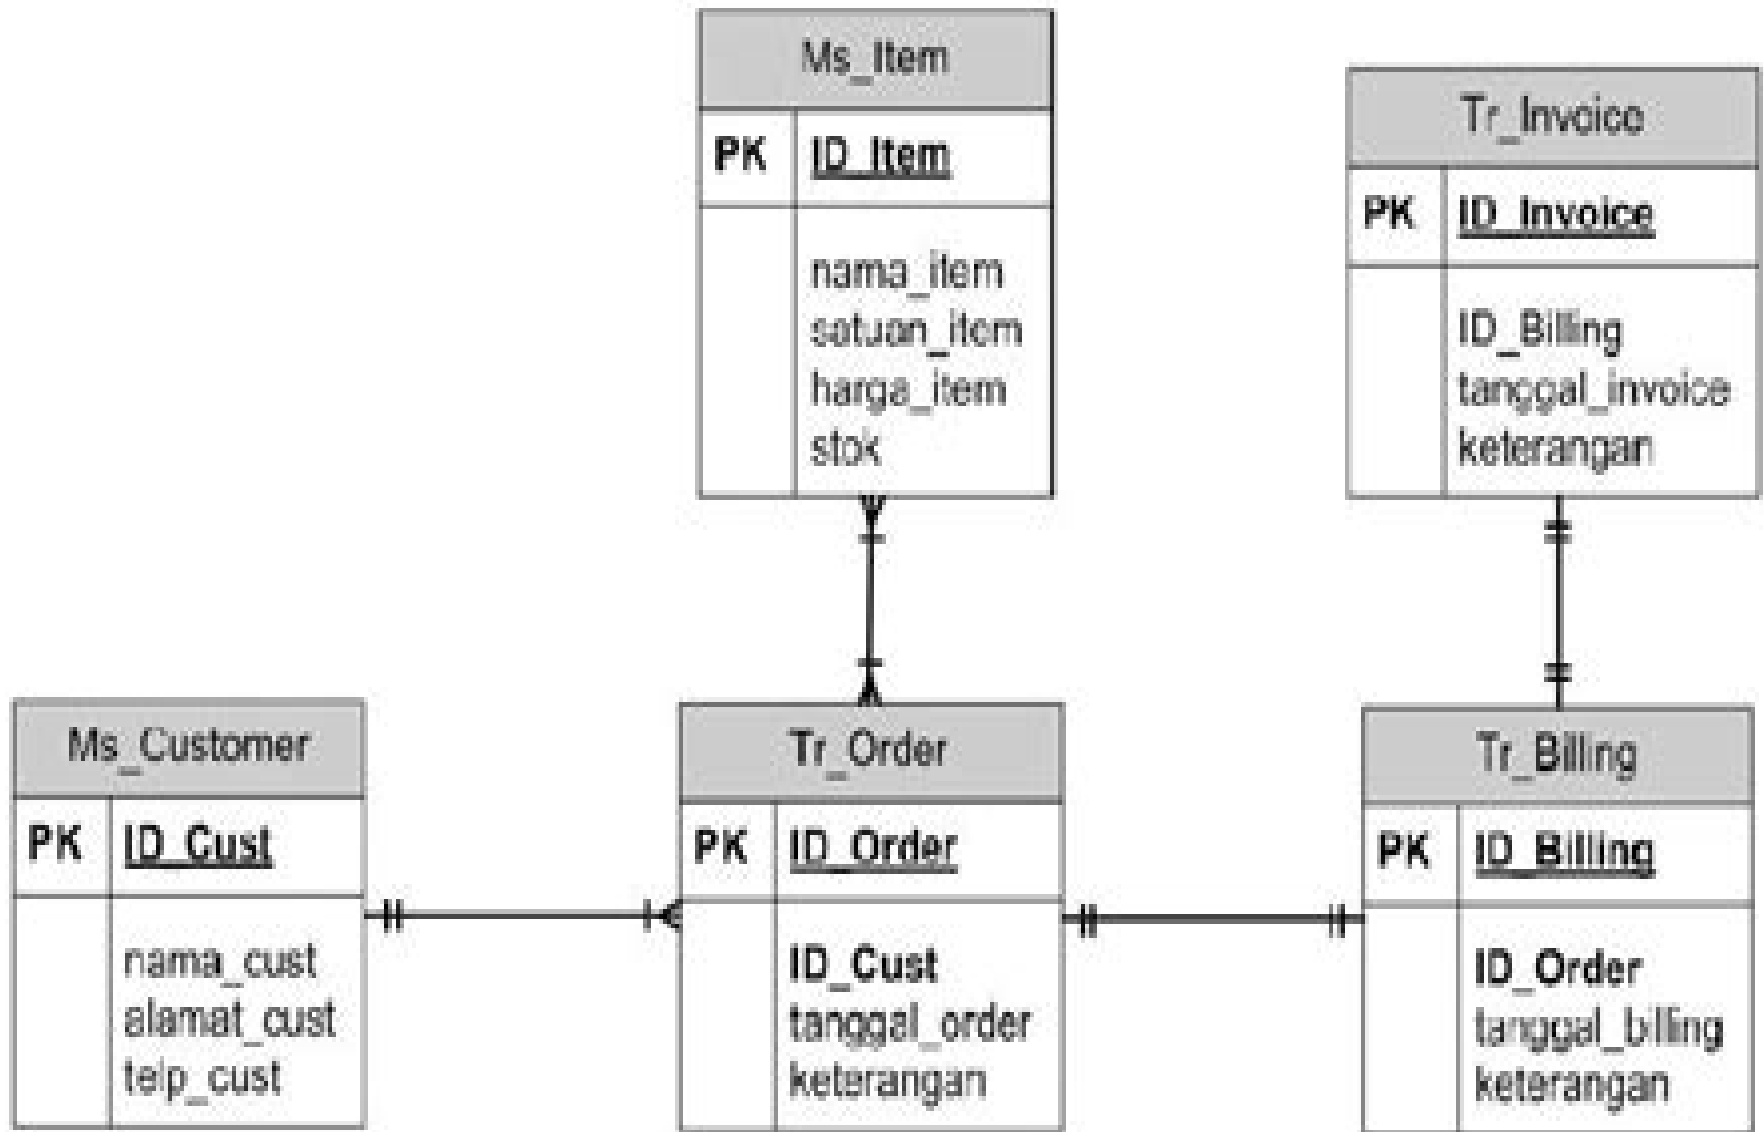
Ms_Item

| PK | ID_Item |
|---|---|
| | nama_item satuan_item harga_item stok |

Tr_Invoice

| PK | ID_Invoice |
|---|---|
| | ID_Billing tanggal_invoice keterangan |

Ms_Customer

| PK | ID_Cust |
|---|---|
| | nama_cust alamat_cust telp_cust |

Tr_Order

| PK | ID_Order |
|---|---|
| | ID_Cust tanggal_order keterangan |

Tr_Billing

| PK | ID_Billing |
|---|---|
| | ID_Order tanggal_billing keterangan |